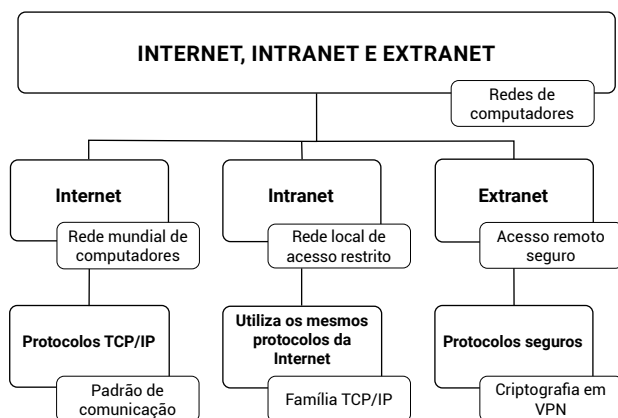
INTERNET, INTRANET E EXTRANET

Redes de computadores

Internet

Rede mundial de computadores

Protocolos TCP/IP

Padrão de comunicação

Intranet

Rede local de acesso restrito

Utiliza os mesmos protocolos da Internet

Família TCP/IP

Extranet

Acesso remoto seguro

Protocolos seguros

Criptografia em VPN